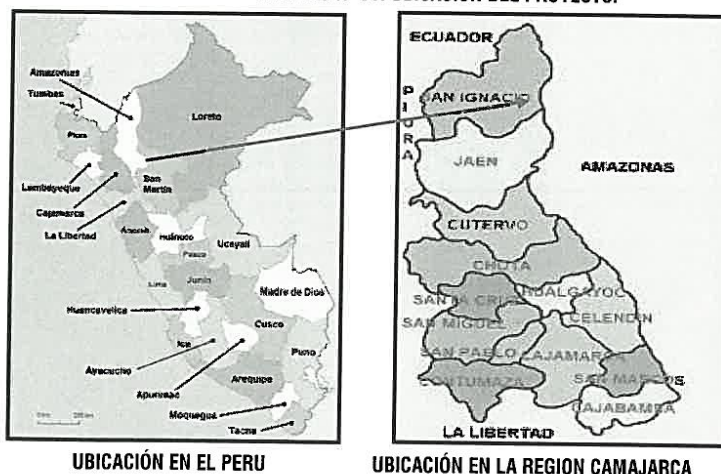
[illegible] UBICACIÓN DEL PROYECTO:

Amazonas
Tumbes
Piura
Lambayeque
Cajamarca
La Libertad
Loreto
San Martín
Ancash
Huánuco
Pasco
Ucayali
Junín
Lima
Madre de Dios
Huancavelica
Cusco
Ica
Puno
Ayacucho
Apurimac
Arequipa
Moquegua
Tacna
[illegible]

ECUADOR
PIURA
SAN IGNACIO
JAEN
AMAZONAS
CUTERVO
CHOTA
SANTA CRUZ
HUALGAYOC
SAN MIGUEL
CELENDIN
SAN PABLO
CAJAMARCA
CONTUMAZA
SAN MARCOS
CAJABAMBA
LA LIBERTAD

UBICACIÓN EN EL PERU

UBICACIÓN EN LA REGION CAMAJARCA